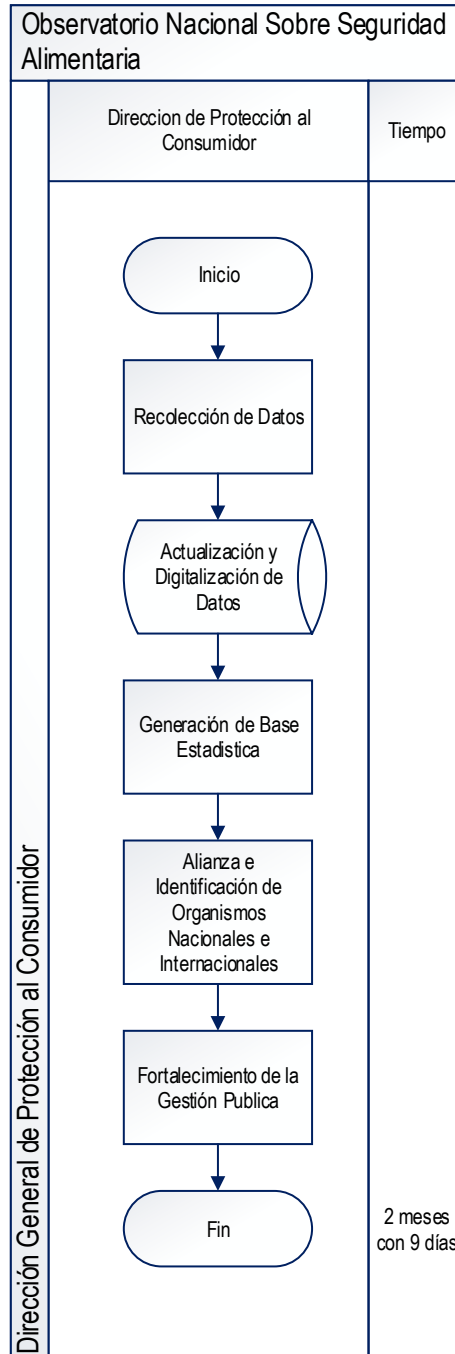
Observatorio Nacional Sobre Seguridad Alimentaria

Dirección General de Protección al Consumidor

Direccion de Protección al Consumidor

Tiempo

Inicio

Recolección de Datos

Actualización y Digitalización de Datos

Generación de Base Estadistica

Alianza e Identificación de Organismos Nacionales e Internacionales

Fortalecimiento de la Gestión Publica

Fin

2 meses con 9 días